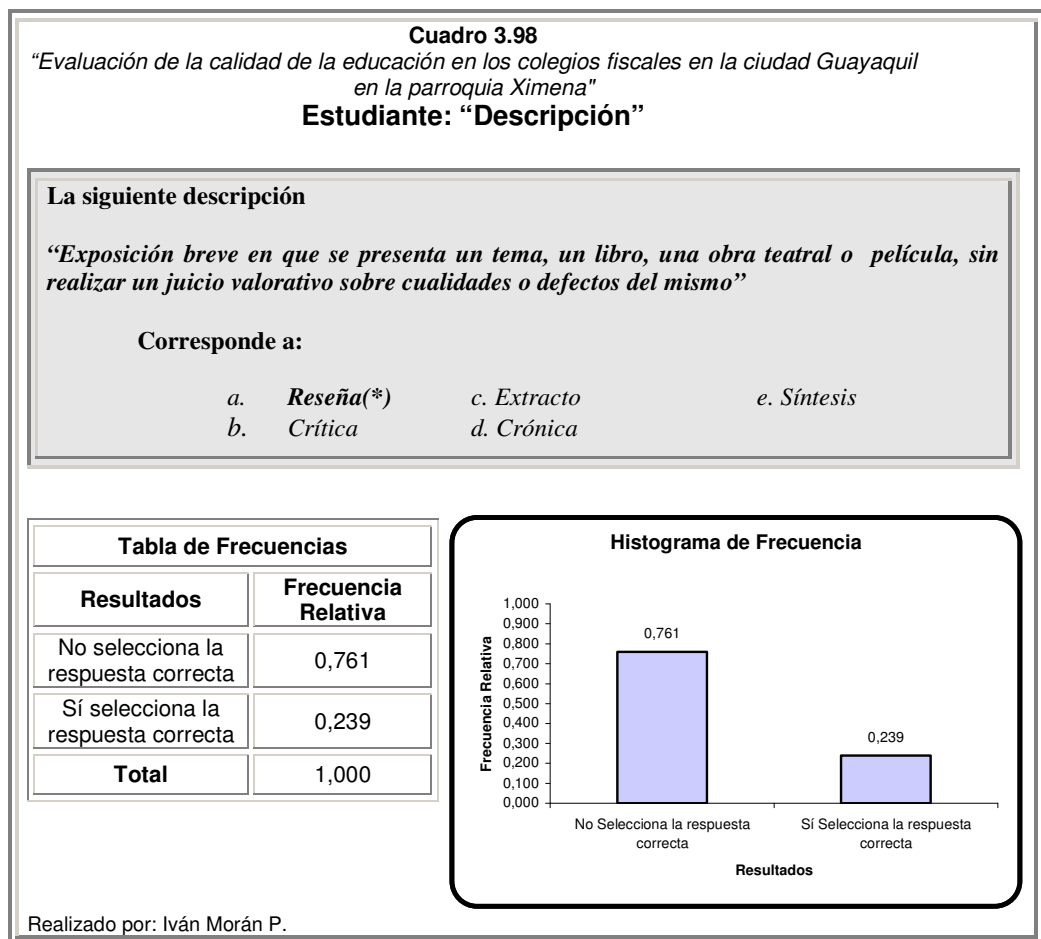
Cuadro 3.98
"Evaluación de la calidad de la educación en los colegios fiscales en la ciudad Guayaquil en la parroquia Ximena"
Estudiante: "Descripción"

La siguiente descripción

"Exposición breve en que se presenta un tema, un libro, una obra teatral o película, sin realizar un juicio valorativo sobre cualidades o defectos del mismo"

Corresponde a:

a. Reseña(*) c. Extracto e. Síntesis
b. Crítica d. Crónica

| Tabla de Frecuencias | |
|---|---|
| Resultados | Frecuencia Relativa |
| No selecciona la respuesta correcta | 0,761 |
| Sí selecciona la respuesta correcta | 0,239 |
| Total | 1,000 |

Histograma de Frecuencia

1,000
0,900
0,800
0,700
0,600
0,500
0,400
0,300
0,200
0,100
0,000

Frecuencia Relativa

0,761
0,239

No Selecciona la respuesta correcta
Sí Selecciona la respuesta correcta

Resultados

Realizado por: Iván Morán P.